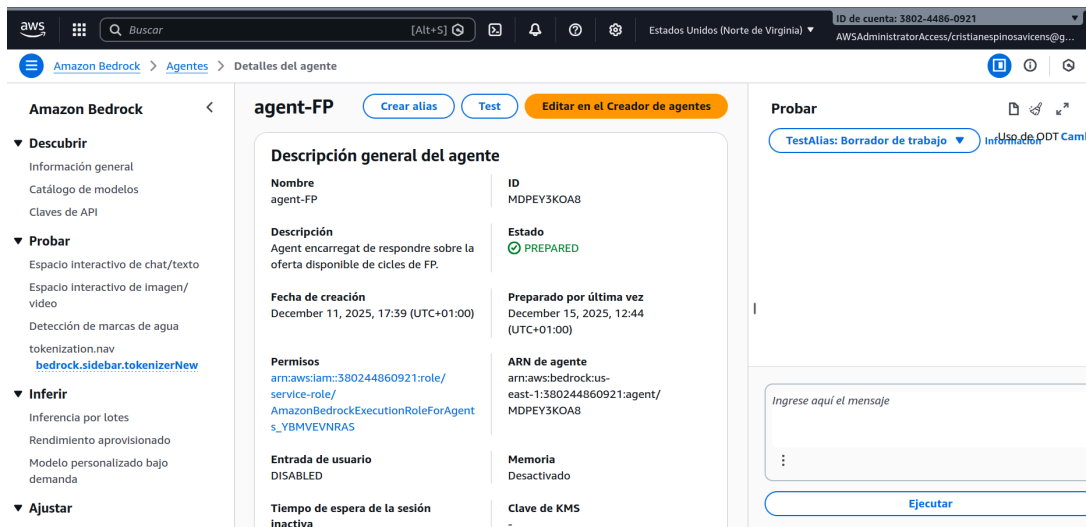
aws
Buscar
[Alt+S]
Estados Unidos (Norte de Virginia) ▼
ID de cuenta: 3802-4486-0921 ▼
AWSAdministratorAccess/cristianespinosavicens@g...

Amazon Bedrock > Agentes > Detalles del agente

Amazon Bedrock

▼ Descubrir
Información general
Catálogo de modelos
Claves de API

▼ Probar
Espacio interactivo de chat/texto
Espacio interactivo de imagen/video
Detección de marcas de agua
tokenization.nav
bedrock.sidebar.tokenizerNew

▼ Inferir
Inferencia por lotes
Rendimiento aprovisionado
Modelo personalizado bajo demanda

▼ Ajustar

agent-FP
Crear alias
Test
Editar en el Creador de agentes

Descripción general del agente

| Nombre<br>agent-FP | ID<br>MDPEY3KOA8 |
|---|---|
| Descripción<br>Agent encarregat de respondre sobre la oferta disponible de cicles de FP. | Estado<br>PREPARED |
| Fecha de creación<br>December 11, 2025, 17:39 (UTC+01:00) | Preparado por última vez<br>December 15, 2025, 12:44 (UTC+01:00) |
| Permisos<br>arn:aws:iam::380244860921:role/service-role/AmazonBedrockExecutionRoleForAgents_YBMVEVNRAS | ARN de agente<br>arn:aws:bedrock:us-east-1:380244860921:agent/MDPEY3KOA8 |
| Entrada de usuario<br>DISABLED | Memoria<br>Desactivado |
| Tiempo de espera de la sesión inactiva | Clave de KMS<br>- |

Probar
TestAlias: Borrador de trabajo ▼
Información
Uso de ODT
Cam
Ingrese aquí el mensaje
Ejecutar